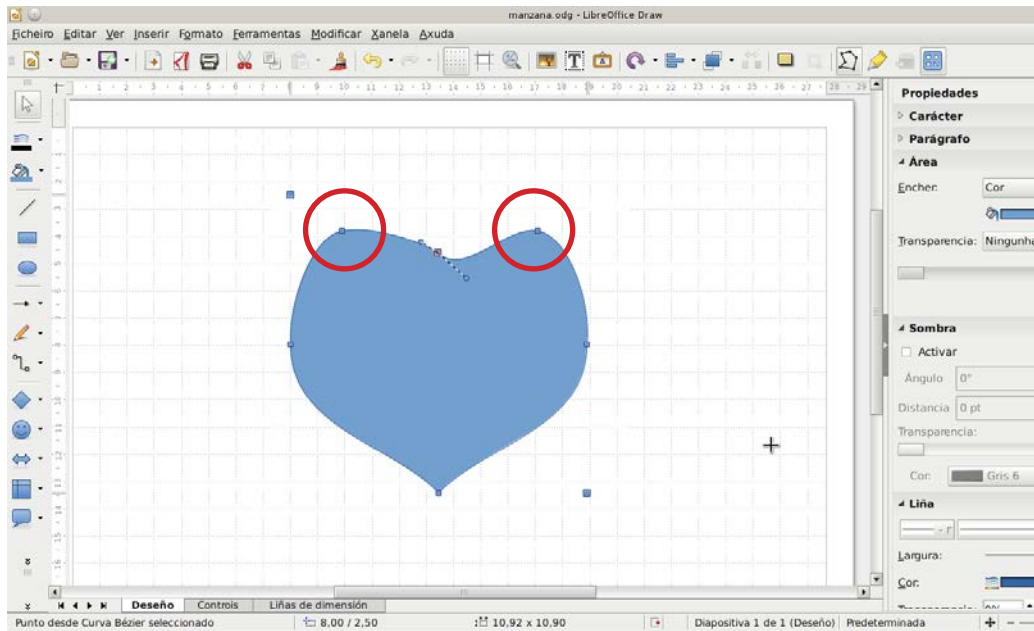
manzana.odg - LibreOffice Draw

Ficheiro Editar Ver Inserir Formato Ferramentas Modificar Xanela Axuda

Propiedades
Carácter
Parágrafo
Área
Encher: Cor
Transparencia: Ningunha
Sombra
Activar
Ángulo 0°
Distancia 0 pt
Transparencia:
Cor: Gris 6
Liña
Largura:
Cor:

Deseño Controis Liñas de dimensión

Punto desde Curva Bézier seleccionado 8,00 / 2,50 10,92 x 10,90 Diapositiva 1 de 1 (Deseño) Predeterminada